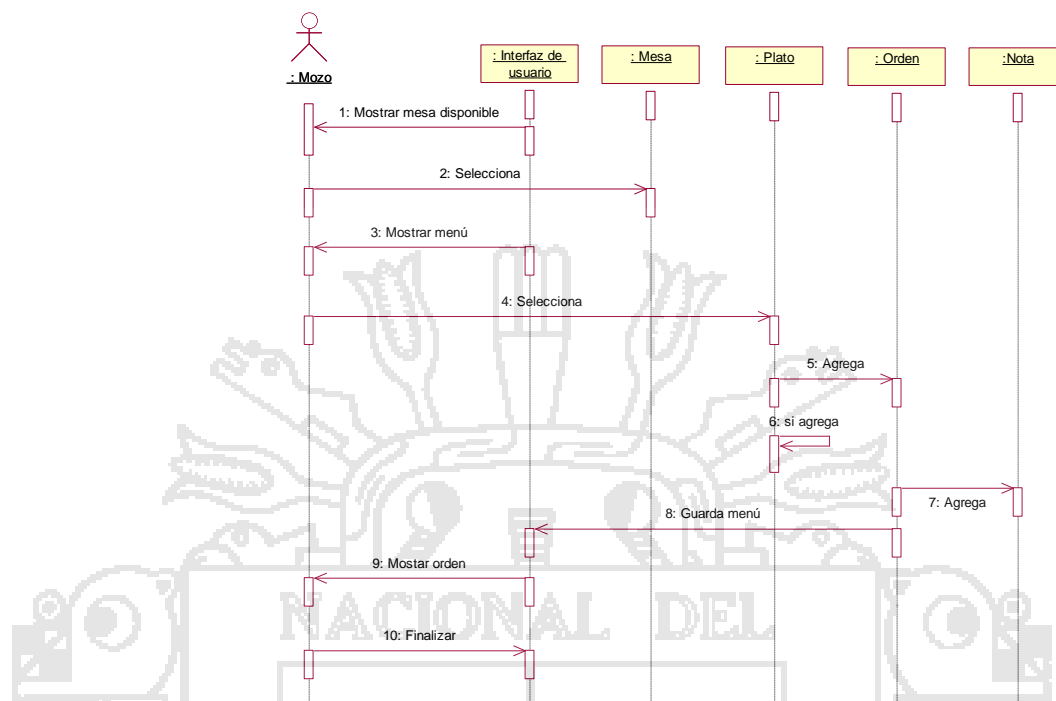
: Mozo

: Interfaz de usuario

: Mesa

: Plato

: Orden

:Nota

1: Mostrar mesa disponible

2: Selecciona

3: Mostrar menú

4: Selecciona

5: Agrega

6: si agrega

7: Agrega

8: Guarda menú

9: Mostar orden

10: Finalizar

NACIONAL DEL